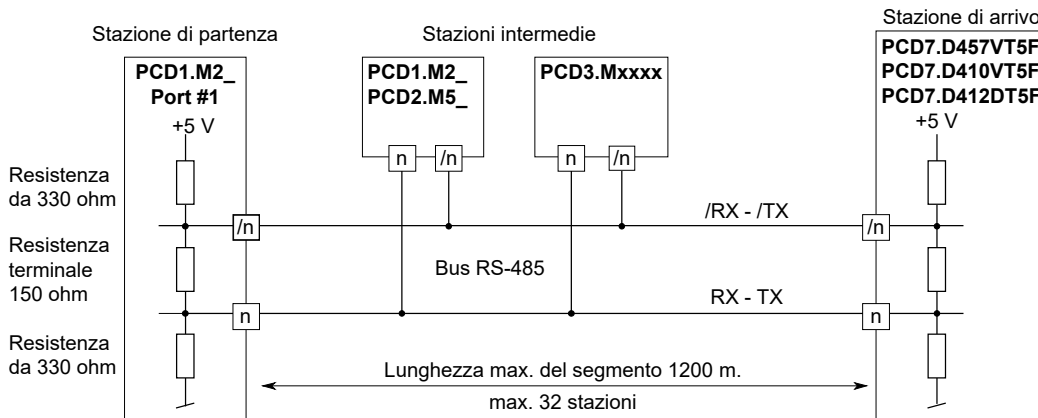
Stazione di partenza

Stazioni intermedie

Stazione di arrivo

PCD1.M2_
Port #1

+5 V

PCD1.M2_
PCD2.M5_

n

/n

PCD3.Mxxxx

n

/n

PCD7.D457VT5F
PCD7.D410VT5F
PCD7.D412DT5F

+5 V

Resistenza da 330 ohm

Resistenza terminale 150 ohm

Resistenza da 330 ohm

/n

/RX - /TX

/n

Bus RS-485

n

RX - TX

n

Lunghezza max. del segmento 1200 m.

max. 32 stazioni